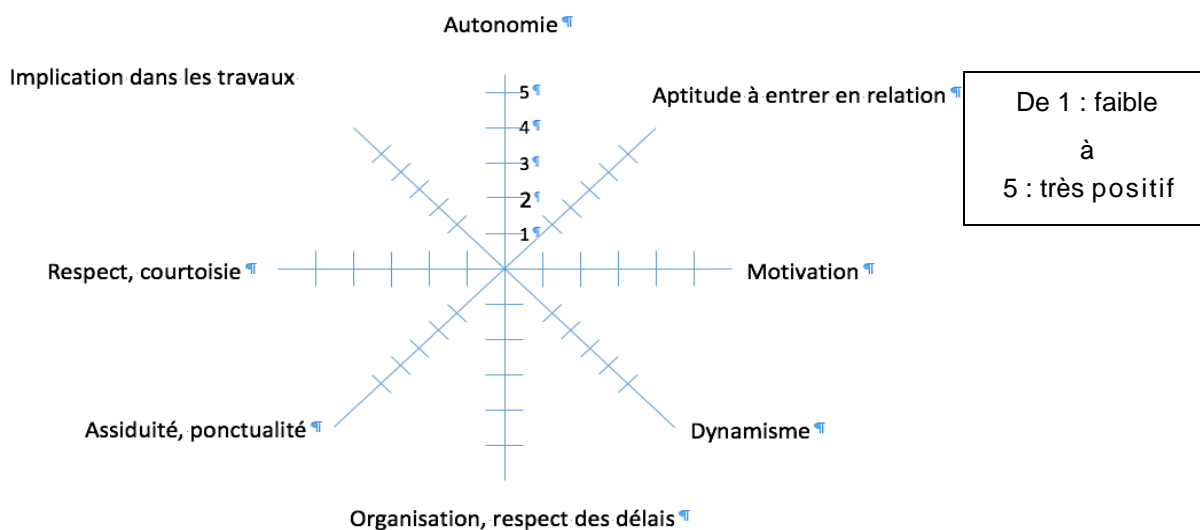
Autonomie¶

Implication dans les travaux

Aptitude à entrer en relation¶

De 1 : faible
à
5 : très positif

5¶
4¶
3¶
2¶
1¶

Respect, courtoisie¶

Motivation¶

Assiduité, ponctualité¶

Dynamisme¶

Organisation, respect des délais¶